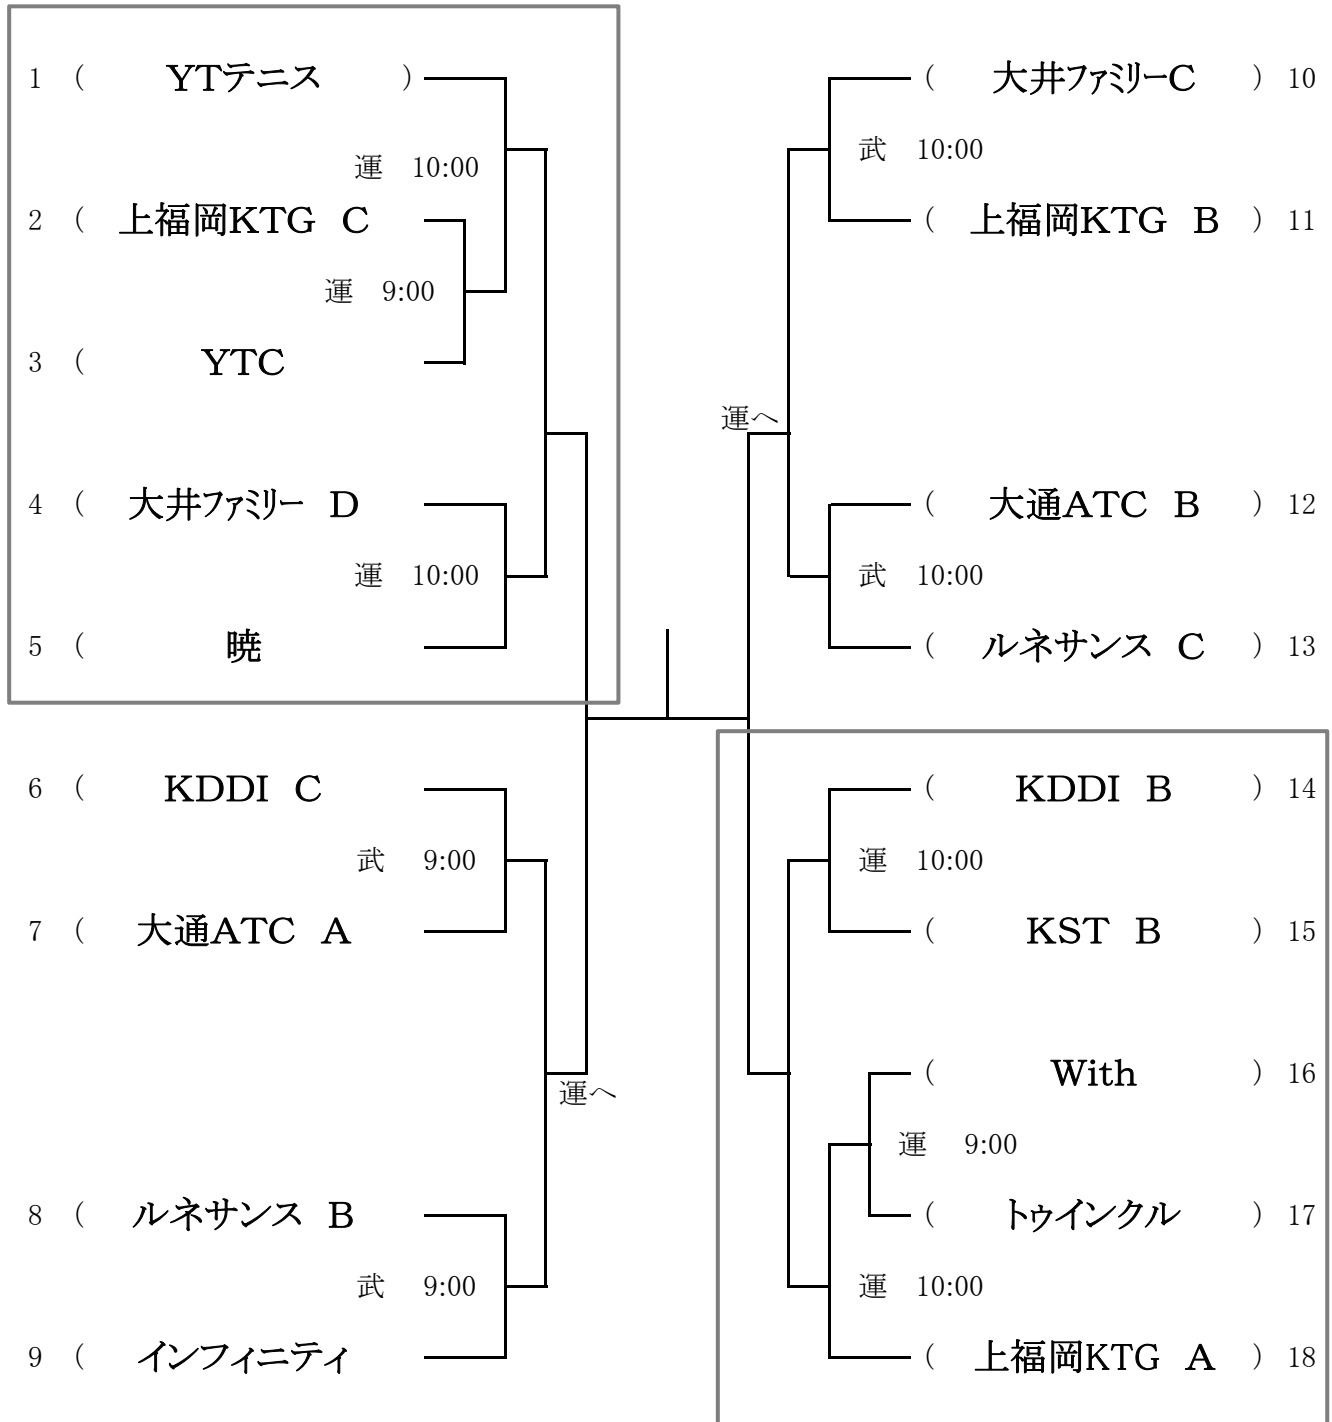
1 （ YTテニス ）

運 10:00

2 （ 上福岡KTG C

運 9:00

3 （ YTC

4 （ 大井ファミリー D

運 10:00

5 （ 暁

6 （ KDDI C

武 9:00

7 （ 大通ATC A

運へ

8 （ ルネサンス B

武 9:00

9 （ インフィニティ

（ 大井ファミリーC ） 10

武 10:00

（ 上福岡KTG B ） 11

運へ

（ 大通ATC B ） 12

武 10:00

（ ルネサンス C ） 13

（ KDDI B ） 14

運 10:00

（ KST B ） 15

（ With ） 16

運 9:00

（ トゥインクル ） 17

運 10:00

（ 上福岡KTG A ） 18